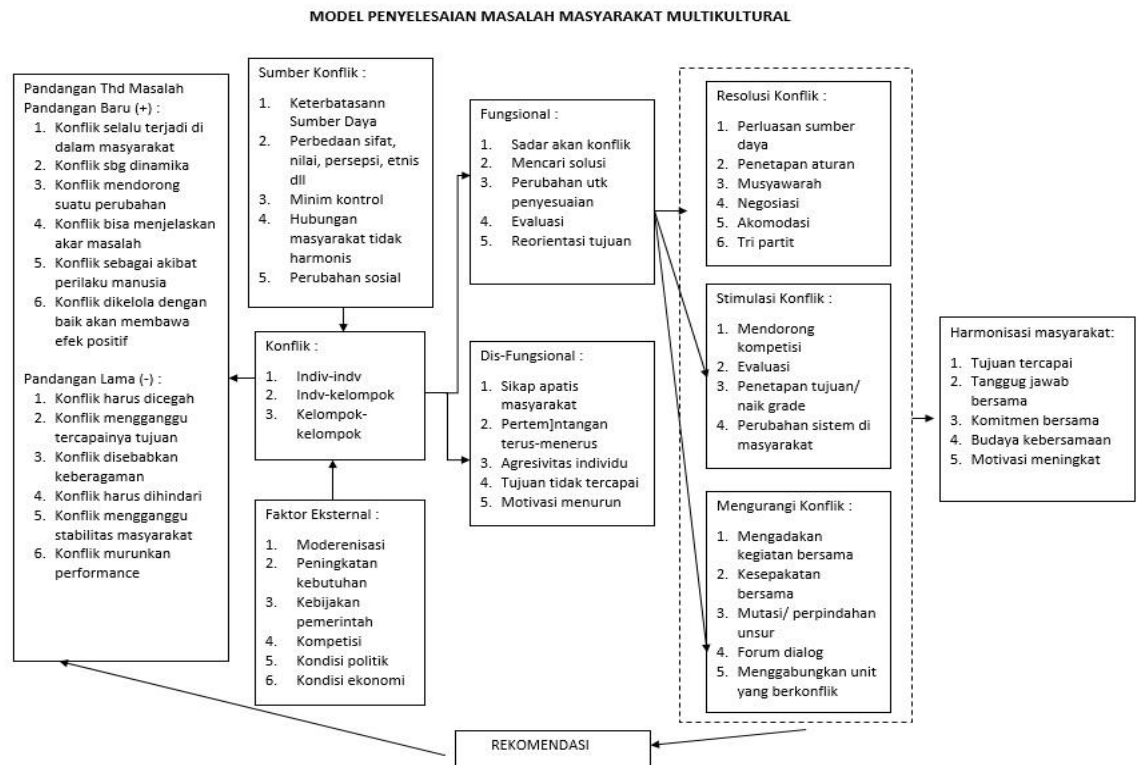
MODEL PENYELESAIAN MASALAH MASYARAKAT MULTIKULTURAL

Pandangan Thd Masalah
Pandangan Baru (+) :
1. Konflik selalu terjadi di dalam masyarakat
2. Konflik sbg dinamika
3. Konflik mendorong suatu perubahan
4. Konflik bisa menjelaskan akar masalah
5. Konflik sebagai akibat perilaku manusia
6. Konflik dikelola dengan baik akan membawa efek positif

Pandangan Lama (-) :
1. Konflik harus dicegah
2. Konflik mengganggu tercapainya tujuan
3. Konflik disebabkan keberagaman
4. Konflik harus dihindari
5. Konflik mengganggu stabilitas masyarakat
6. Konflik murunkan performance

Sumber Konflik :
1. Keterbatasann Sumber Daya
2. Perbedaan sifat, nilai, persepsi, etnis dll
3. Minim kontrol
4. Hubungan masyarakat tidak harmonis
5. Perubahan sosial

Konflik :
1. Indiv-indv
2. Indv-kelompok
3. Kelompok-kelompok

Faktor Eksternal :
1. Moderenisasi
2. Peningkatan kebutuhan
3. Kebijakan pemerintah
4. Kompetisi
5. Kondisi politik
6. Kondisi ekonomi

Fungsional :
1. Sadar akan konflik
2. Mencari solusi
3. Perubahan utk penyesuaian
4. Evaluasi
5. Reorientasi tujuan

Dis-Fungsional :
1. Sikap apatis masyarakat
2. Pertem]ntangan terus-menerus
3. Agresivitas individu
4. Tujuan tidak tercapai
5. Motivasi menurun

Resolusi Konflik :
1. Perluasan sumber daya
2. Penetapan aturan
3. Musyawarah
4. Negosiasi
5. Akomodasi
6. Tri partit

Stimulasi Konflik :
1. Mendorong kompetisi
2. Evaluasi
3. Penetapan tujuan/ naik grade
4. Perubahan sistem di masyarakat

Mengurangi Konflik :
1. Mengadakan kegiatan bersama
2. Kesepakatan bersama
3. Mutasi/ perpindahan unsur
4. Forum dialog
5. Menggabungkan unit yang berkonflik

Harmonisasi masyarakat:
1. Tujuan tercapai
2. Tanggug jawab bersama
3. Komitmen bersama
4. Budaya kebersamaan
5. Motivasi meningkat

REKOMENDASI